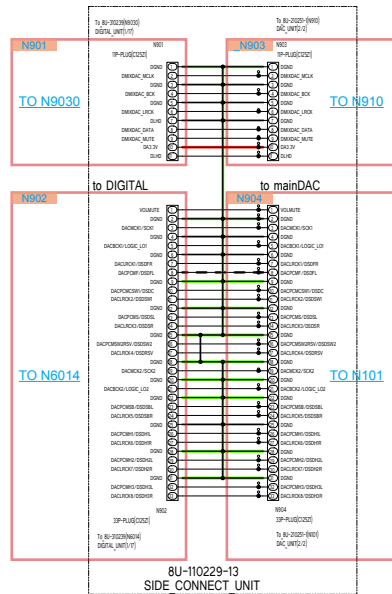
To 8U-310239(N9030) DIGITAL_UNIT(1/17)

N901

N901
11P-PLUG(C12SZ)

DGND
DMIXDAC_MCLK
DGND
DMIXDAC_BCK
DGND
DMIXDAC_LRCK
DGND
DMIXDAC_DATA
DMIXDAC_MUTE
DA3.3V
DLHD

TO N9030

To 8U-310291(N910) DAC_UNIT(2/2)

N903

N903
11P-PLUG(C12SZ)

DGND
DMIXDAC_MCLK
DGND
DMIXDAC_BCK
DGND
DMIXDAC_LRCK
DGND
DMIXDAC_DATA
DMIXDAC_MUTE
DA3.3V
DLHD

TO N910

to DIGITAL

to mainDAC

N902

TO N6014

VOLMUTE
DGND
DACMCK1/SCK1
DGND
DACBCK1/LOGIC_LO1
DGND
DACLRCK1/DSDFR
DACPCMF/DSDFL
DGND
DACPCMCSW1/DSDC
DACLRCK2/DSDSW1
DGND
DACPCMS/DSDSL
DACLRCK3/DSDSR
DGND
DACPCMSW2RSV/DSDSW2
DACLRCK4/DSDRSV
DGND
DGND
DACMCK2/SCK2
DGND
DACBCK2/LOGIC_LO2
DGND
DACPCMSB/DSDSBL
DACLRCK5/DSDSBR
DGND
DACPCMH1/DSDHL
DACLRCK6/DSDHR
DGND
DACPCMH2/DSDH2L
DACLRCK7/DSDH2R
DGND
DACPCMH3/DSDH3L
DACLRCK8/DSDH3R

N902
33P-PLUG(C12SZ)

To 8U-310239(N6014) DIGITAL_UNIT(1/17)

N904

TO N101

VOLMUTE
DGND
DACMCK1/SCK1
DGND
DACBCK1/LOGIC_LO1
DGND
DACLRCK1/DSDFR
DACPCMF/DSDFL
DGND
DACPCMCSW1/DSDC
DACLRCK2/DSDSW1
DGND
DACPCMS/DSDSL
DACLRCK3/DSDSR
DGND
DACPCMSW2RSV/DSDSW2
DACLRCK4/DSDRSV
DGND
DGND
DACMCK2/SCK2
DGND
DACBCK2/LOGIC_LO2
DGND
DACPCMSB/DSDSBL
DACLRCK5/DSDSBR
DGND
DACPCMH1/DSDHL
DACLRCK6/DSDHR
DGND
DACPCMH2/DSDH2L
DACLRCK7/DSDH2R
DGND
DACPCMH3/DSDH3L
DACLRCK8/DSDH3R

N904
33P-PLUG(C12SZ)

To 8U-310291(N101) DAC_UNIT(2/2)

8U-110229-13
SIDE_CONNECT_UNIT